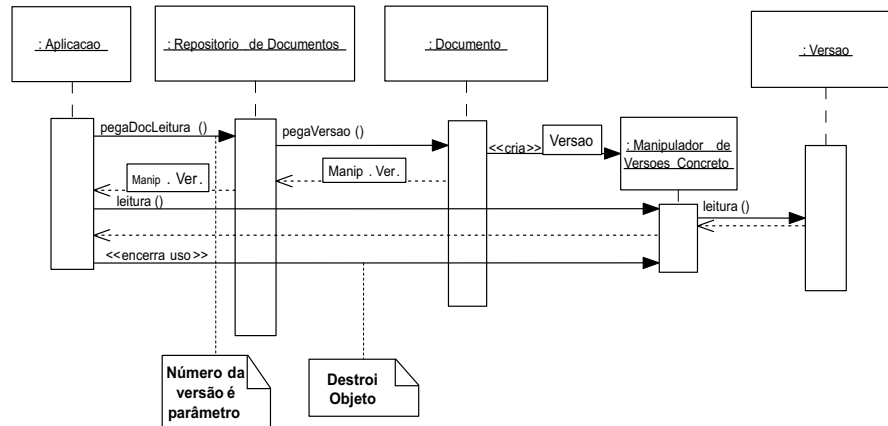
: Aplicacao

: Repositorio de Documentos

: Documento

: Versao

pegaDocLeitura ()

pegaVersao ()

<<cria>>

Versao

: Manipulador de Versoes Concreto

Manip . Ver.

Manip . Ver.

leitura ()

leitura ()

<<encerra uso>>

Número da versão é parâmetro

Destroi Objeto